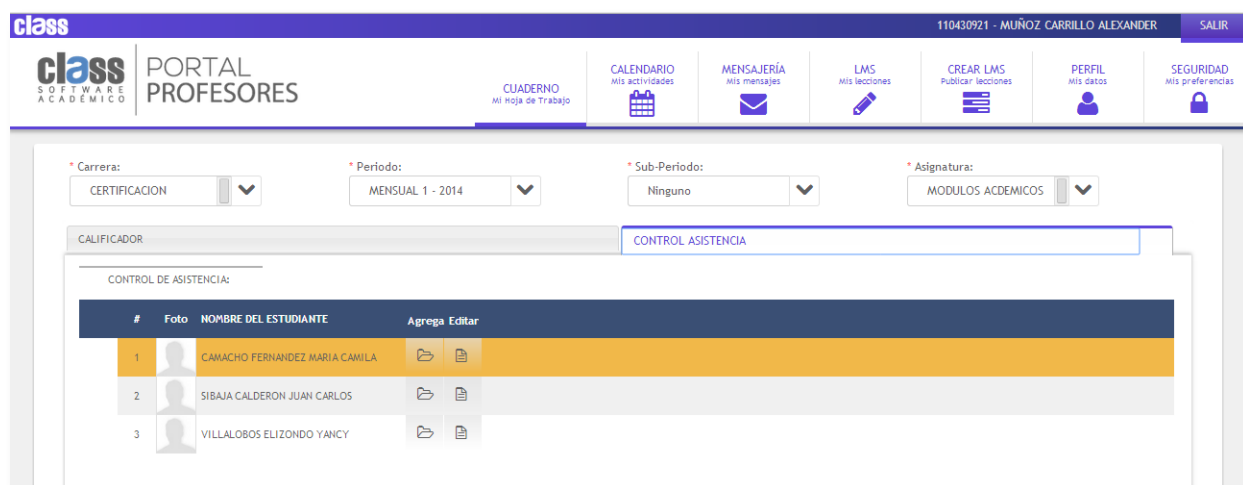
class

110430921 - MUÑOZ CARRILLO ALEXANDER SALIR

class SOFTWARE ACADÉMICO PORTAL PROFESORES

CUADERNO Mi Hoja de Trabajo

CALENDARIO Mis actividades

MENSAJERÍA Mis mensajes

LMS Mis lecciones

CREAR LMS Publicar lecciones

PERFIL Mis datos

SEGURIDAD Mis preferencias

* Carrera: CERTIFICACION

* Periodo: MENSUAL 1 - 2014

* Sub-Periodo: Ninguno

* Asignatura: MODULOS ACDEMICOS

CALIFICADOR

CONTROL ASISTENCIA

CONTROL DE ASISTENCIA:

| # | Foto | NOMBRE DEL ESTUDIANTE | Agrega | Editar |
|---|---|---|---|---|
| 1 | | CAMACHO FERNANDEZ MARIA CAMILA | | |
| 2 | | SIBAJA CALDERON JUAN CARLOS | | |
| 3 | | VILLALOBOS ELIZONDO YANCY | | |